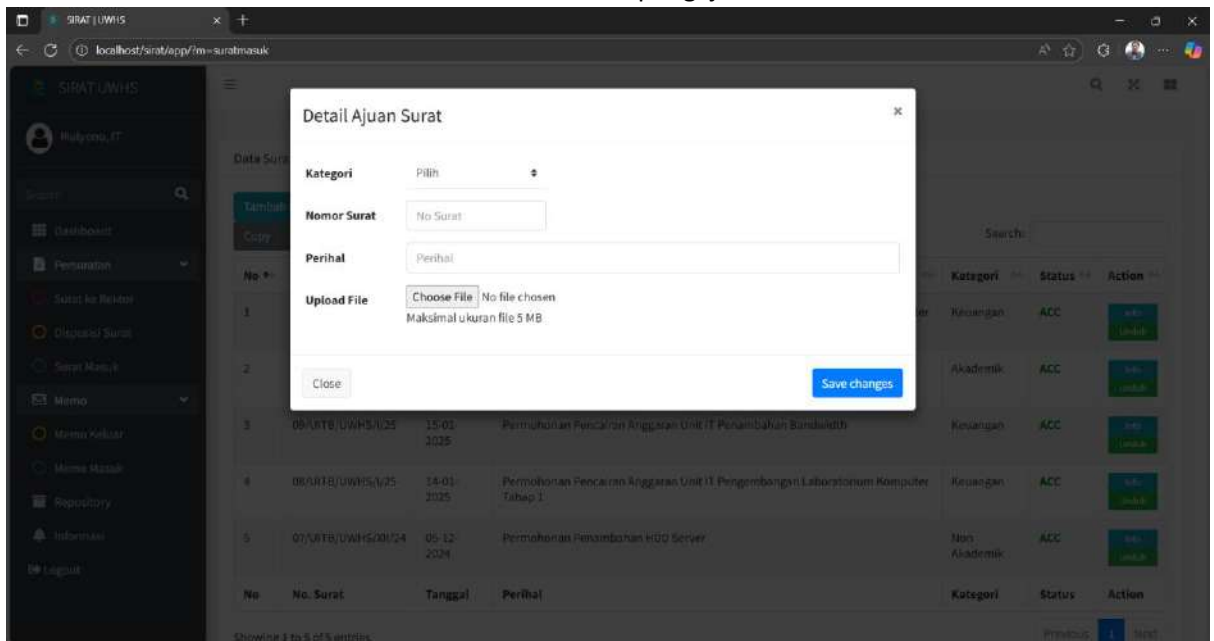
SIRAT | UWHS
localhost/sirat/app/?m=suratmasuk

SIRAT UWHS
Mulyono, IT
Search
Dashboard
Persuratan
Surat ke Rektor
Disposisi Surat
Surat Masuk
Memo
Memo Keluar
Memo Masuk
Repository
Informasi
Logout

Data Sur
Tambah
Copy
Search:

| No | | | | Kategori | Status | Action |
|---|---|---|---|---|---|---|
| 1 | | | | Keuangan | ACC | |
| 2 | | | | Akademik | ACC | |
| 3 | 09/URTB/UWHS/I/25 | 15-01-2025 | Permohonan Pencairan Anggaran Unit IT Penambahan Bandwidth | Keuangan | ACC | |
| 4 | 08/URTB/UWHS/I/25 | 14-01-2025 | Permohonan Pencairan Anggaran Unit IT Pengembangan Laboratorium Komputer Tahap 1 | Keuangan | ACC | |
| 5 | 07/URTB/UWHS/XII/24 | 05-12-2024 | Permohonan Penambahan HDD Server | Non Akademik | ACC | |
| No | No. Surat | Tanggal | Perihal | Kategori | Status | Action |

Showing 1 to 5 of 5 entries
Previous 1 Next

Detail Ajuan Surat
×
Kategori Pilih
Nomor Surat No Surat
Perihal Perihal
Upload File Choose File No file chosen
Maksimal ukuran file 5 MB
Close
Save changes